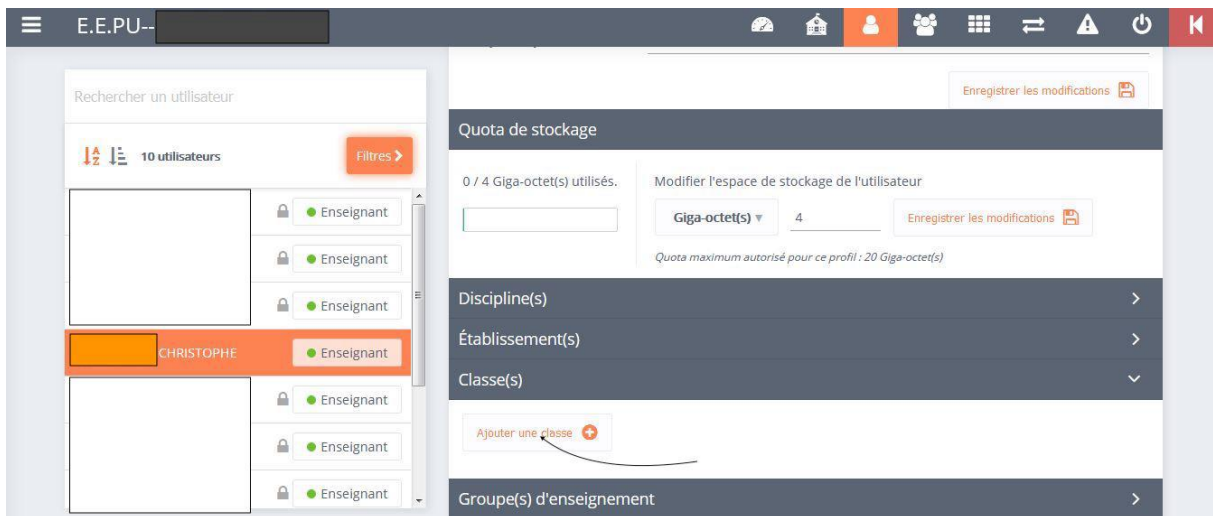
E.E.PU--

Rechercher un utilisateur

10 utilisateurs

Filtres

Enseignant

Enseignant

Enseignant

CHRISTOPHE

Enseignant

Enseignant

Enseignant

Enseignant

Enregistrer les modifications

Quota de stockage

0 / 4 Giga-octet(s) utilisés.

Modifier l'espace de stockage de l'utilisateur

Giga-octet(s) 4

Enregistrer les modifications

Quota maximum autorisé pour ce profil : 20 Giga-octet(s)

Discipline(s)

Établissement(s)

Classe(s)

Ajouter une classe

Groupe(s) d'enseignement